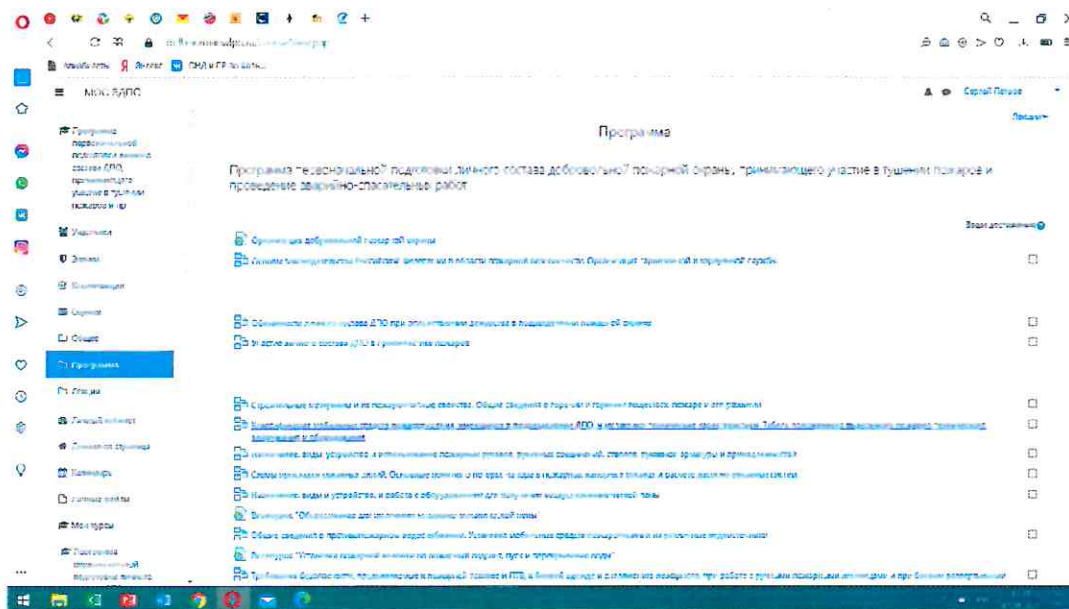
МОС ДДПС

Сергей Петров

Программа

Программа первоначальной подготовки личного состава добровольной пожарной охраны, принимающего участие в тушении пожаров и проведение аварийно-спасательных работ

Программа первоначальной подготовки личного состава ДПО, принимающего участие в тушении пожаров и пр

Участники

Значки

Компетенции

Оценки

Общее

Программа

Разделы

Личный кабинет

Домашняя страница

Календарь

Личные файлы

Мои курсы

Ваши достижения

Организация добровольной пожарной охраны

Основы законодательства Российской Федерации в области пожарной безопасности. Организация пожарной и аварийной службы

Обязанности личного состава ДПО при осуществлении дежурства в подразделении пожарной охраны

Участие личного состава ДПО в тушении пожаров

Строительные материалы и их пожароопасные свойства. Общие сведения о горении и горении веществ. Пожары и их развитие

Назначение, виды, устройство и использование пожарных рукавов, рукавных соединений, стволов, рукавной арматуры и принадлежностей

Схемы пожарных рукавных линий. Основные понятия о подаче воды в пожарных насосах и рукавах

Назначение, виды и устройство, и работа с оборудованием для получения воздушно-механической пены

Общие сведения о противопожарном водоснабжении. Установка мобильных средств пожаротушения на водоисточники

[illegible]